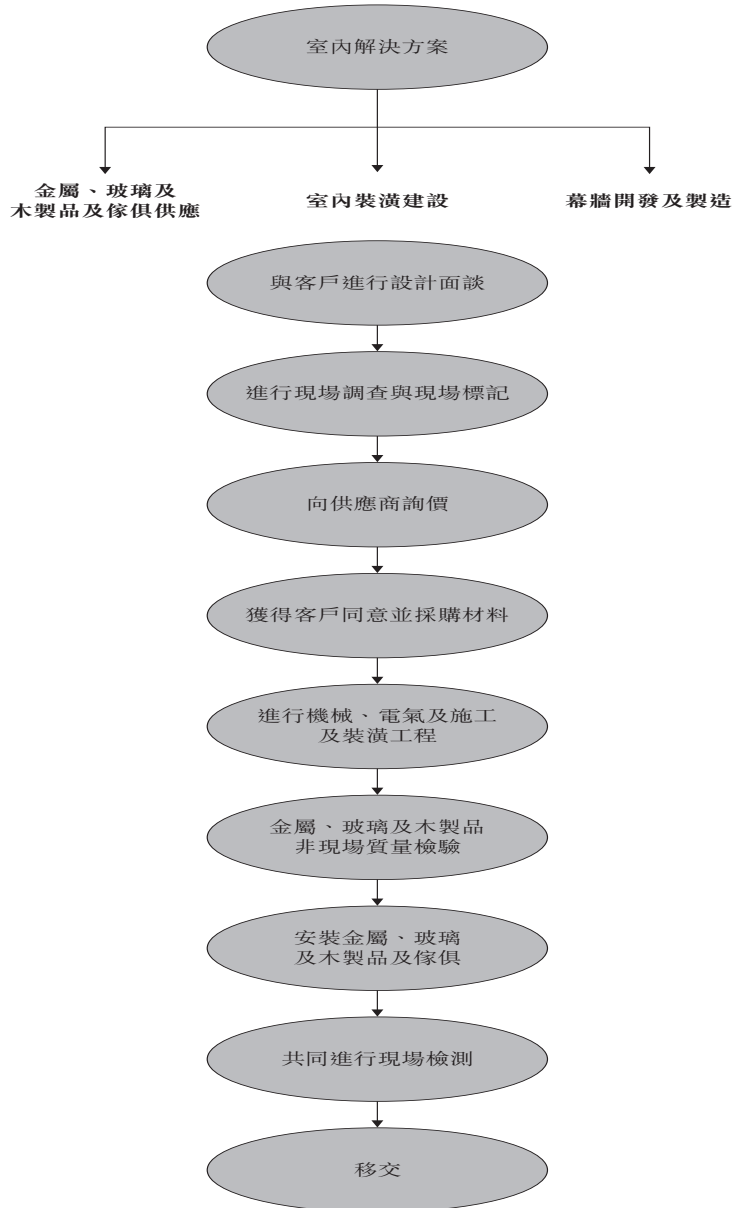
室內解決方案

金屬、玻璃及
木製品及傢俱供應

室內裝潢建設

幕牆開發及製造

與客戶進行設計面談

進行現場調查與現場標記

向供應商詢價

獲得客戶同意並採購材料

進行機械、電氣及施工
及裝潢工程

金屬、玻璃及木製品
非現場質量檢驗

安裝金屬、玻璃
及木製品及傢俱

共同進行現場檢測

移交